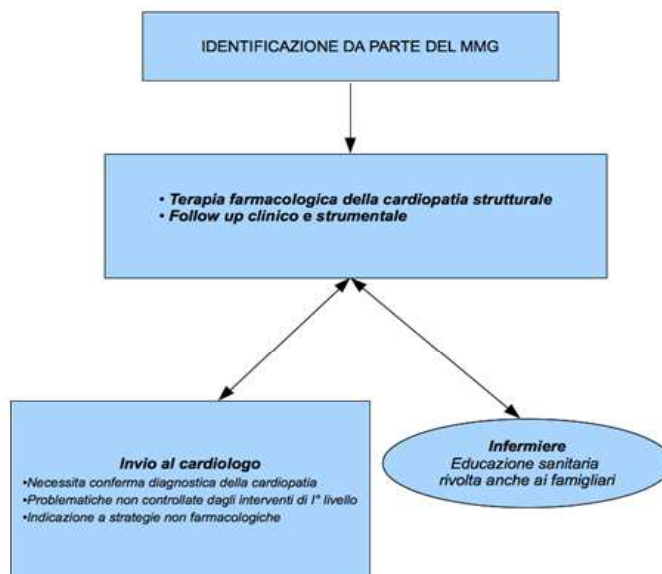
IDENTIFICAZIONE DA PARTE DEL MMG

• Terapia farmacologica della cardiopatia strutturale
• Follow up clinico e strumentale

Invio al cardiologo
•Necessita conferma diagnostica della cardiopatia
•Problematiche non controllate dagli interventi di I° livello
•Indicazione a strategie non farmacologiche

Infermiere
Educazione sanitaria rivolta anche ai famigliari